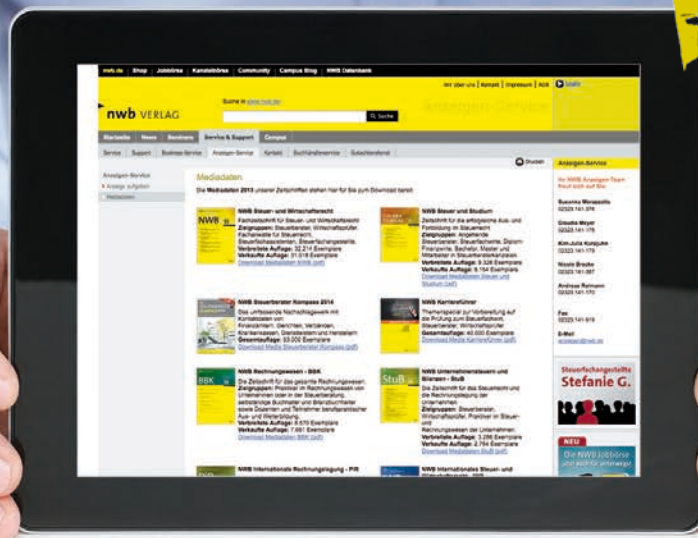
nwb.de | Shop | Jobbörse | Kanzleibörse | Community | Campus Blog | NWB Datenbank

Wir über uns | Kontakt | Impressum | AGB | Login

nwb VERLAG

Suche in www.nwb.de

Suche

Anzeigen-Service

Startseite | News | Seminare | Service & Support | Campus

Service | Support | Business-Service | Anzeigen-Service | Kontakt | Buchhändlerservice | Gutachterdienst

Drucken

Anzeigen-Service
Anzeige aufgeben
Mediadaten

Mediadaten

Die Mediadaten 2013 unserer Zeitschriften stehen hier für Sie zum Download bereit.

NWB Steuer- und Wirtschaftsrecht
Fachzeitschrift für Steuer- und Wirtschaftsrecht
Zielgruppen: Steuerberater, Wirtschaftsprüfer, Fachanwälte für Steuerrecht, Steuerfachassistenten, Steuerfachangestellte.
Verbreitete Auflage: 32.214 Exemplare
Verkaufte Auflage: 31.018 Exemplare
Download Mediadaten NWB (pdf)

NWB Steuer und Studium
Zeitschrift für die erfolgreiche Aus- und Fortbildung im Steuerrecht
Zielgruppen: Angehende Steuerberater, Steuerfachwirte, Diplom Finanzwirte, Bachelor, Master und Mitarbeiter in Steuerberaterkanzleien
Verbreitete Auflage: 9.326 Exemplare
Verkaufte Auflage: 9.164 Exemplare
Download Mediadaten NWB Steuer und Studium (pdf)

NWB Steuerberater Kompass 2014
Das umfassende Nachschlagewerk mit Kontaktdaten von Finanzämtern, Gerichten, Verbänden, Kammern, Dienstleistern und Herstellern
Gesamtauflage: 63.000 Exemplare
Download Media Steuerberater Kompass (pdf)

NWB Karriereführer
Themenspecial zur Vorbereitung auf die Prüfung zum Steuerfachwirt, Steuerberater, Wirtschaftsprüfer
Gesamtauflage: 40.000 Exemplare
Download Media Karriereführer (pdf)

NWB Rechnungswesen - BBK
Die Zeitschrift für das gesamte Rechnungswesen. Zielgruppen: Praktiker im Rechnungswesen von Unternehmen oder in der Steuerberatung, selbständige Buchhalter und Bilanzbuchhalter sowie Dozenten und Teilnehmer berufspraktischer Aus- und Weiterbildung.
Verbreitete Auflage: 8.070 Exemplare
Verkaufte Auflage: 7.961 Exemplare
Download Mediadaten BBK (pdf)

NWB Unternehmensteuern und Bilanzen - StuB
Die Zeitschrift für das Steuerrecht und die Bilanzierung der Unternehmen.
Zielgruppen: Steuerberater, Wirtschaftsprüfer, Praktiker im Steuer- und Rechnungswesen der Unternehmen.
Verbreitete Auflage: 3.286 Exemplare
Verkaufte Auflage: 2.784 Exemplare
Download Mediadaten StuB (pdf)

NWB Internationale Rechnungslegung - PiR

NWB Internationales Steuer- und

Anzeigen-Service

Ihr NWB Anzeigen-Team freut sich auf Sie:

Susanne Morassutti
02323.141-379

Claudia Meyer
02323.141-175

Kim-Julia Kolejuke
02323.141-178

Nicole Brecke
02323.141-387

Andreas Reimann
02323.141-170

Fax
02323.141-919

E-Mail
anzeigen@nwb.de

Steuerfachangestellte
Stefanie G.

NEU

Die NWB Jobbörse
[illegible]